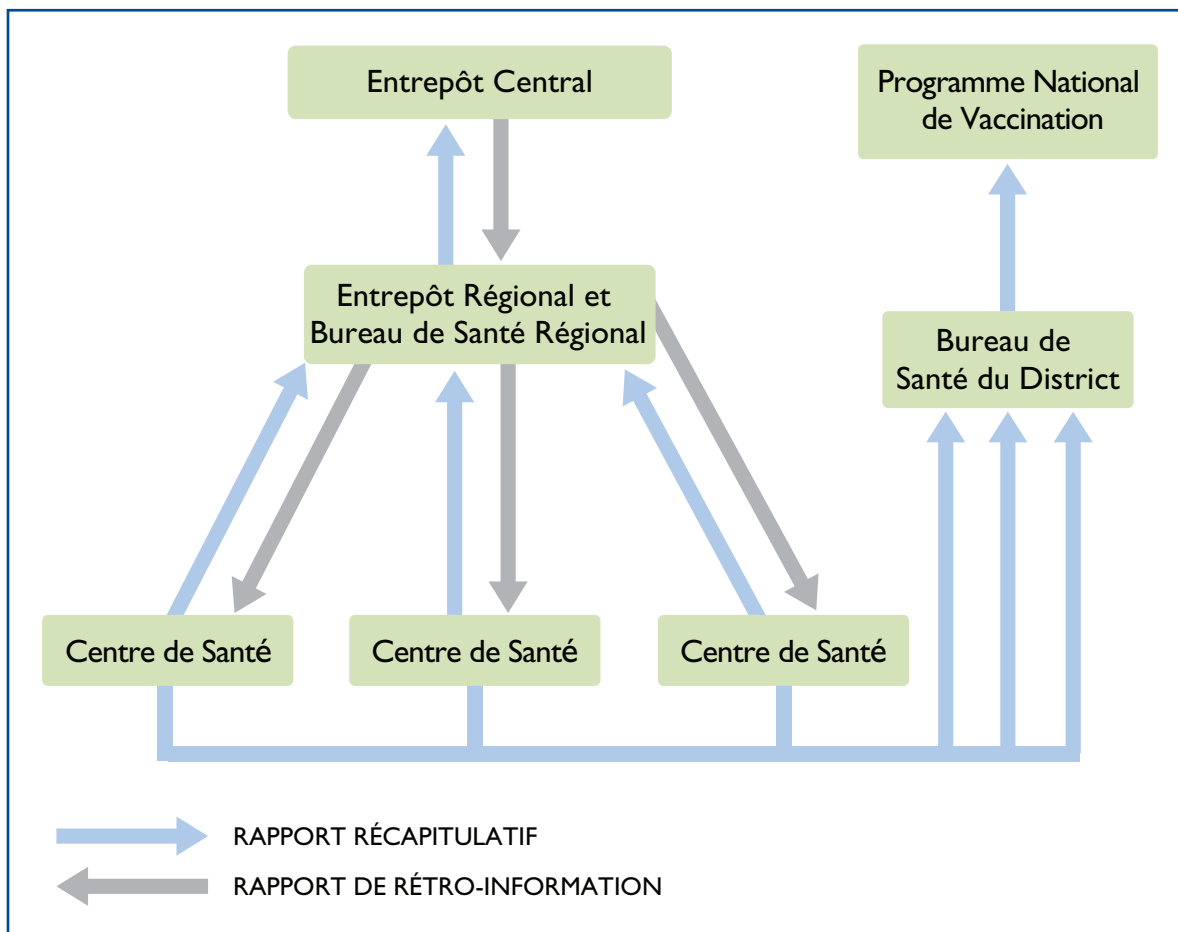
Entrepôt Central

Programme National de Vaccination

Entrepôt Régional et Bureau de Santé Régional

Bureau de Santé du District

Centre de Santé

Centre de Santé

Centre de Santé

RAPPORT RÉCAPITULATIF

RAPPORT DE RÉTRO-INFORMATION